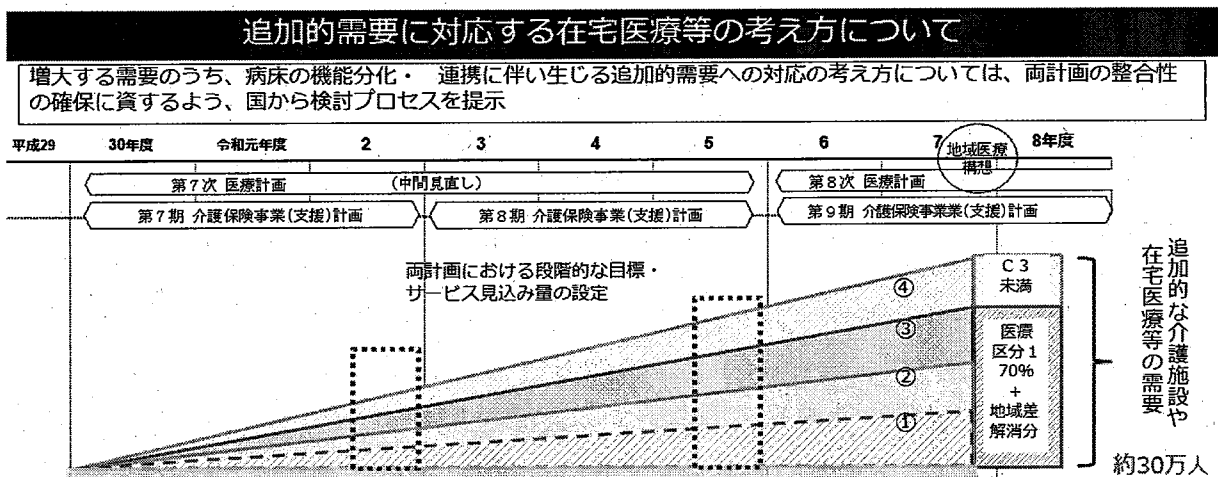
追加的需要に対応する在宅医療等の考え方について

増大する需要のうち、病床の機能分化・ 連携に伴い生じる追加的需要への対応の考え方については、両計画の整合性の確保に資するよう、国から検討プロセスを提示

平成29 30年度 令和元年度 2 3 4 5 6 7 8年度

地域医療構想

第７次 医療計画 （中間見直し）

第８次 医療計画

第７期 介護保険事業（支援）計画

第８期 介護保険事業（支援）計画

第９期 介護保険事業業（支援）計画

両計画における段階的な目標・サービス見込み量の設定

④

③

②

①

C３未満

医療区分１ 70% ＋ 地域差解消分

追加的な介護施設や在宅医療等の需要

約30万人